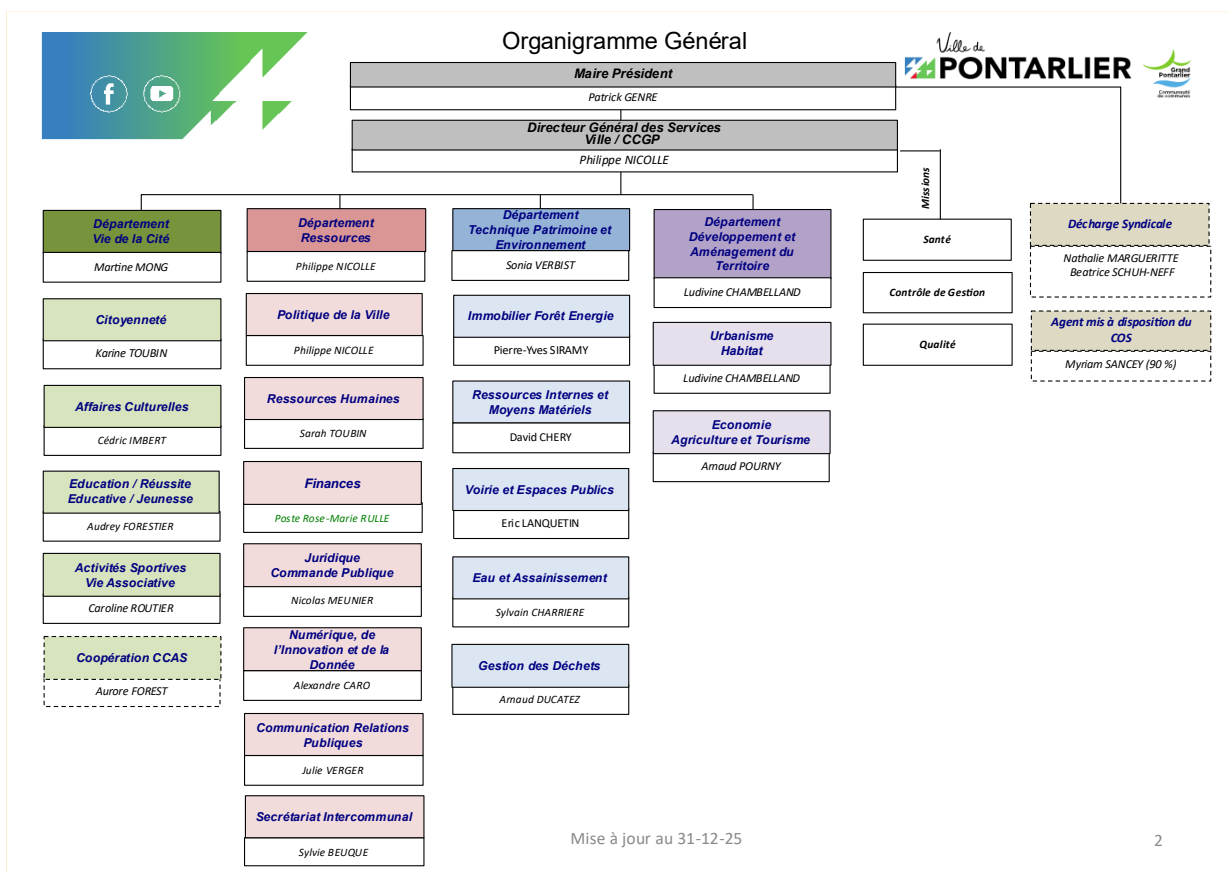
Organigramme Général

Ville de PONTARLIER

Grand Pontarlier Communauté de communes

Maire Président
Patrick GENRE

Directeur Général des Services Ville / CCGP
Philippe NICOLLE

Missions

Département Vie de la Cité
Martine MONG

Citoyenneté
Karine TOUBIN

Affaires Culturelles
Cédric IMBERT

Education / Réussite Educative / Jeunesse
Audrey FORESTIER

Activités Sportives Vie Associative
Caroline ROUTIER

Coopération CCAS
Aurore FOREST

Département Ressources
Philippe NICOLLE

Politique de la Ville
Philippe NICOLLE

Ressources Humaines
Sarah TOUBIN

Finances
Poste Rose-Marie RULLE

Juridique Commande Publique
Nicolas MEUNIER

Numérique, de l'Innovation et de la Donnée
Alexandre CARO

Communication Relations Publiques
Julie VERGER

Secrétariat Intercommunal
Sylvie BEUQUE

Département Technique Patrimoine et Environnement
Sonia VERBIST

Immobilier Forêt Energie
Pierre-Yves SIRAMY

Ressources Internes et Moyens Matériels
David CHERY

Voirie et Espaces Publics
Eric LANQUETIN

Eau et Assainissement
Sylvain CHARRIERE

Gestion des Déchets
Arnaud DUCATEZ

Département Développement et Aménagement du Territoire
Ludivine CHAMBELLAND

Urbanisme Habitat
Ludivine CHAMBELLAND

Economie Agriculture et Tourisme
Arnaud POURNY

Santé

Contrôle de Gestion

Qualité

Décharge Syndicale
Nathalie MARGUERITTE
Beatrice SCHUH-NEFF

Agent mis à disposition du COS
Myriam SANCEY (90 %)

Mise à jour au 31-12-25

2